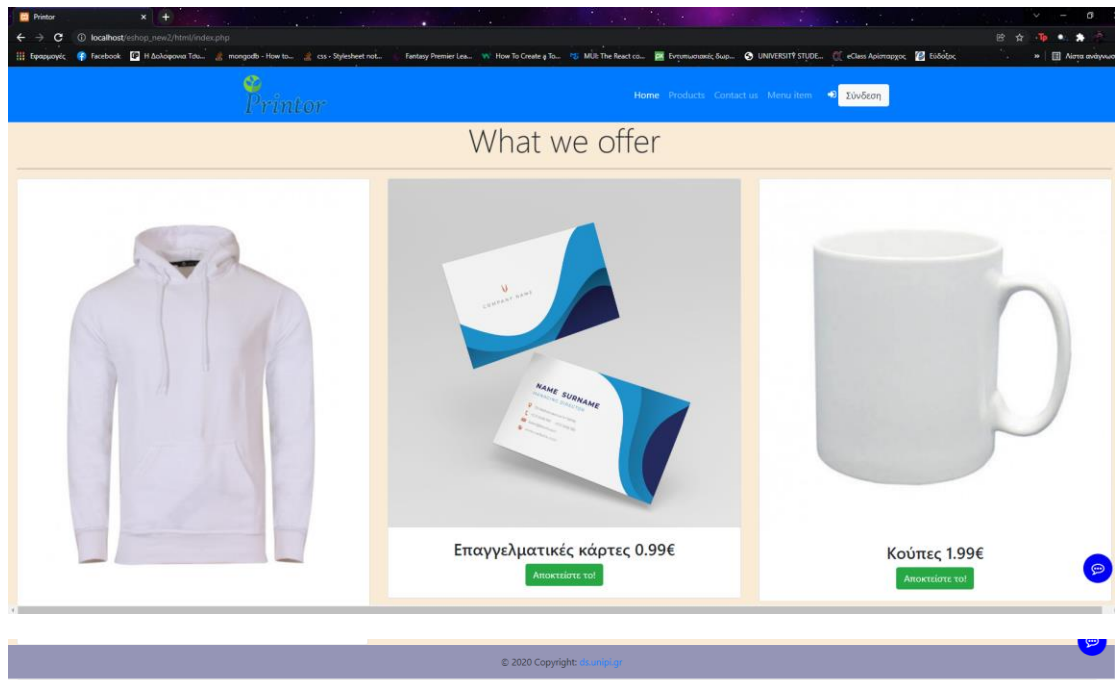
Printor

localhost/eshop_new2/html/index.php

Εφαρμογές Facebook Η Δολοφονία Του... mongodb - How to... css - Stylesheet not... Fantasy Premier Lea... How To Create a To... MUI: The React co... Εντυπωσιακές δωρ... UNIVERSITY STUDE... eClass Αριστοτελης Είδοξος » Λίστα ανάγνωσης

Printor

Home Products Contact us Menu item Σύνδεση

What we offer

COMPANY NAME

NAME SURNAME

Επαγγελματικές κάρτες 0.99€

Αποκτείστε το!

Κούπες 1.99€

Αποκτείστε το!

© 2020 Copyright: ds.unipi.gr